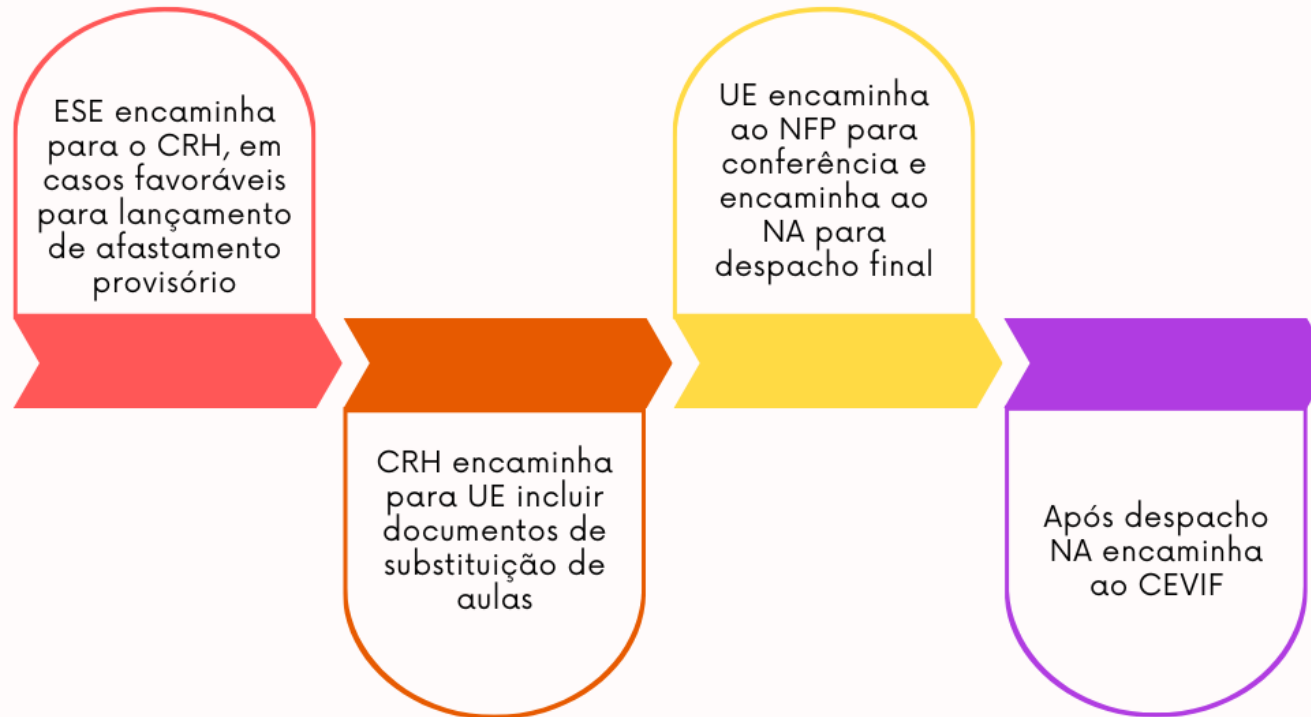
ESE encaminha para o CRH, em casos favoráveis para lançamento de afastamento provisório

CRH encaminha para UE incluir documentos de substituição de aulas

UE encaminha ao NFP para conferência e encaminha ao NA para despacho final

Após despacho NA encaminha ao CEVIF